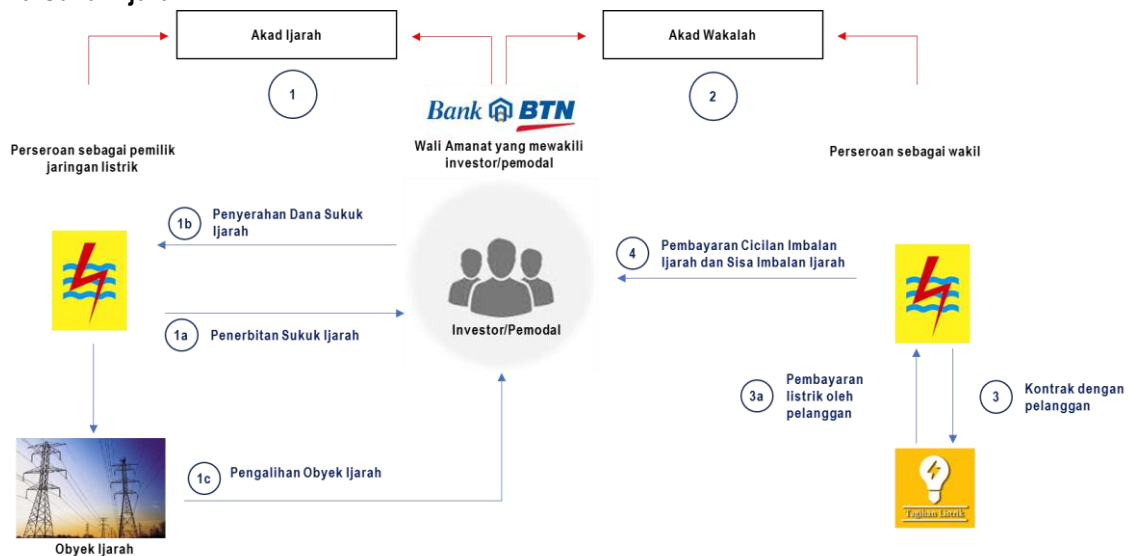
Akad Ijarah

1

Bank BTN

Akad Wakalah

2

Perseroan sebagai pemilik jaringan listrik

Wali Amanat yang mewakili investor/pemodal

Perseroan sebagai wakil

1b Penyerahan Dana Sukuk Ijarah

4 Pembayaran Cicilan Imbalan Ijarah dan Sisa Imbalan Ijarah

Investor/Pemodal

1a Penerbitan Sukuk Ijarah

3a Pembayaran listrik oleh pelanggan

3 Kontrak dengan pelanggan

1c Pengalihan Obyek Ijarah

Tagihan Listrik

Obyek Ijarah